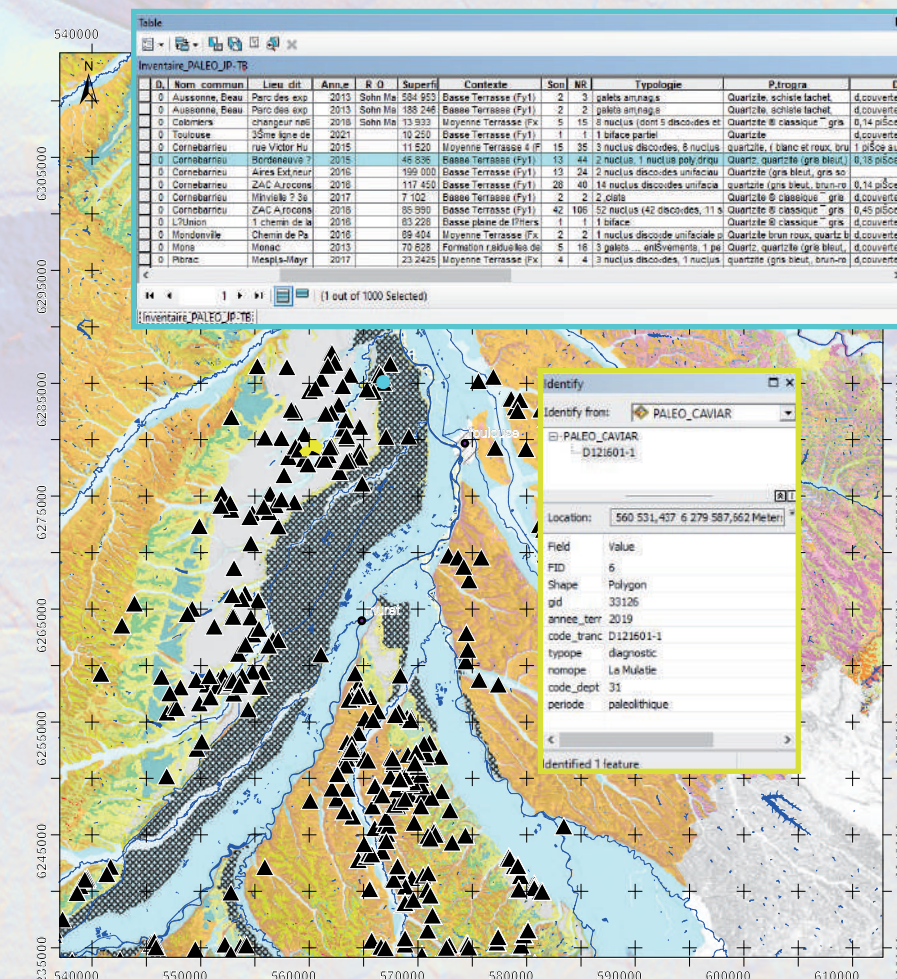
540000

Table

Inventaire_PALEO_IP-TB

| | O. | Nom commun | Lieu dit | Ann.e | R O | Superfi | Contexte | Son | NR | Typologie | P.trogra | |
|---|---|---|---|---|---|---|---|---|---|---|---|---|
| | 0 | Aussonne, Beau | Parc des exp | 2013 | Sohn Ma | 384 853 | Basse Terrasse (Fy1) | 2 | 3 | galets am.nag.s | Quartzite, schiste tachet. | d,couverte |
| | 0 | Aussonne, Beau | Parc des exp | 2013 | Sohn Ma | 188 246 | Basse Terrasse (Fy1) | 2 | 2 | galets am.nag.s | Quartzite, schiste tachet. | d,couverte |
| | 0 | Colomiers | changeur no6 | 2018 | Sohn Ma | 13 933 | Moyenne Terrasse (Fx | 5 | 15 | 8 nucl.us (dont 5 discoides et | Quartzite ® classique ¯ gris | 0,14 pi$cce |
| | 0 | Toulouse | 3ème ligne de | 2021 | | 10 250 | Basse Terrasse (Fy1) | 1 | 1 | 1 biface partiel | Quartzite | d,couverte |
| | 0 | Cornebarrieu | rue Victor Hu | 2015 | | 11 520 | Moyenne Terrasse 4 (F | 15 | 35 | 3 nucl.us discoides, 8 nucl.us | quartzite, ( blanc et roux, bru | 1 pi$ce au |
| | 0 | Cornebarrieu | Bordeneuve ? | 2015 | | 46 836 | Basse Terrasse (Fy1) | 13 | 44 | 2 nucl.us, 1 nucl.us poly.driqu | Quartz, quartzite (gris bleut,) | 0,18 pi$ce |
| | 0 | Cornebarrieu | Aires Ext,neur | 2016 | | 199 000 | Basse Terrasse (Fy1) | 13 | 24 | 2 nucl.us discoides unifaciau | Quartzite (gris bleut, gris so | |
| | 0 | Cornebarrieu | ZAC A.rocons | 2016 | | 117 450 | Basse Terrasse (Fy1) | 28 | 40 | 14 nucl.us discoides unifacia | quartzite (gris bleut, brun-ro | 0,14 pi$ce |
| | 0 | Cornebarrieu | Mitvielle ? 3e | 2017 | | 7 102 | Basse Terrasse (Fy1) | 2 | 2 | 2 .clats | Quartzite ® classique ¯ gris | d,couverte |
| | 0 | Cornebarrieu | ZAC A.rocons | 2018 | | 86 990 | Basse Terrasse (Fy1) | 42 | 106 | 52 nucl.us (42 discoides, 11 s | Quartzite ® classique ¯ gris | 0,45 pi$ce |
| | 0 | L?Union | 1 chemin de la | 2016 | | 83 226 | Basse plaine de l?Hers | 1 | 1 | 1 biface | Quartzite ® classique ¯ gris | d,couverte |
| | 0 | Mondonville | Chemin de Pa | 2018 | | 69 404 | Moyenne Terrasse (Fx | 2 | 2 | 1 nucl.us discoide unifaciale p | Quartzite brun roux, quartz b | d,couverte |
| | 0 | Mons | Monac | 2013 | | 70 628 | Formation r.siduelle de | 5 | 16 | 3 galets ... ent$vements, 1 pe | Quartz, quartzite (gris bleut, | d,couverte |
| | 0 | Pibrac | Mespl.s-Mayr | 2017 | | 23 2425 | Moyenne Terrasse (Fx | 4 | 4 | 3 nucl.us discoides, 1 nucl.us | quartzite (gris bleut, brun-ro | d,couverte |

1 (1 out of 1000 Selected)

Inventaire_PALEO_IP-TB

Identify

Identify from: PALEO_CAVIAR

PALEO_CAVIAR
D121601-1

Location: 560 531,437 6 279 587,662 Meter

| Field | Value |
|---|---|
| FID | 6 |
| Shape | Polygon |
| gid | 33126 |
| annee_terr | 2019 |
| code_tranc | D121601-1 |
| typope | diagnostic |
| nomope | La Mulatie |
| code_dept | 31 |
| periode | paleolithique |

Identified 1 feature

Toulouse

Muret

6305000
6295000
6285000
6275000
6265000
6255000
6245000
6235000

540000 550000 560000 570000 580000 590000 600000 610000